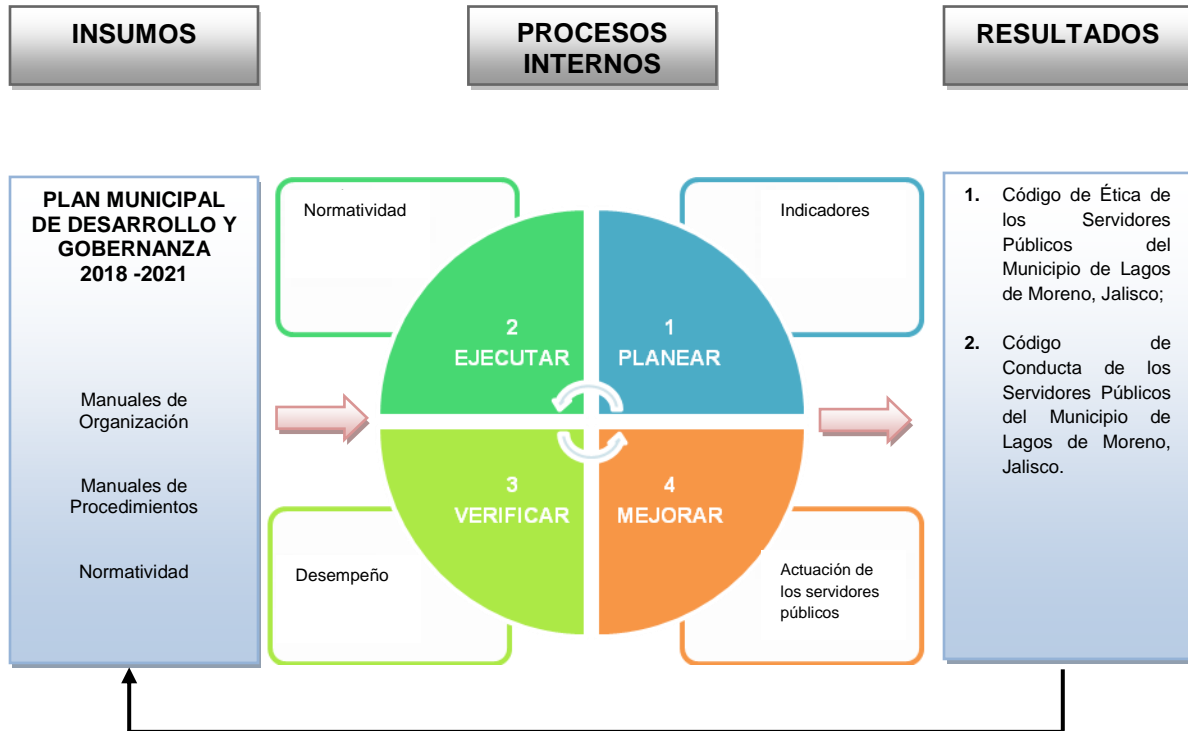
INSUMOS

PROCESOS INTERNOS

RESULTADOS

PLAN MUNICIPAL DE DESARROLLO Y GOBERNANZA 2018 -2021

Manuales de Organización

Manuales de Procedimientos

Normatividad

Normatividad

Indicadores

2
EJECUTAR

1
PLANEAR

3
VERIFICAR

4
MEJORAR

Desempeño

Actuación de los servidores públicos

1. Código de Ética de los Servidores Públicos del Municipio de Lagos de Moreno, Jalisco;

2. Código de Conducta de los Servidores Públicos del Municipio de Lagos de Moreno, Jalisco.